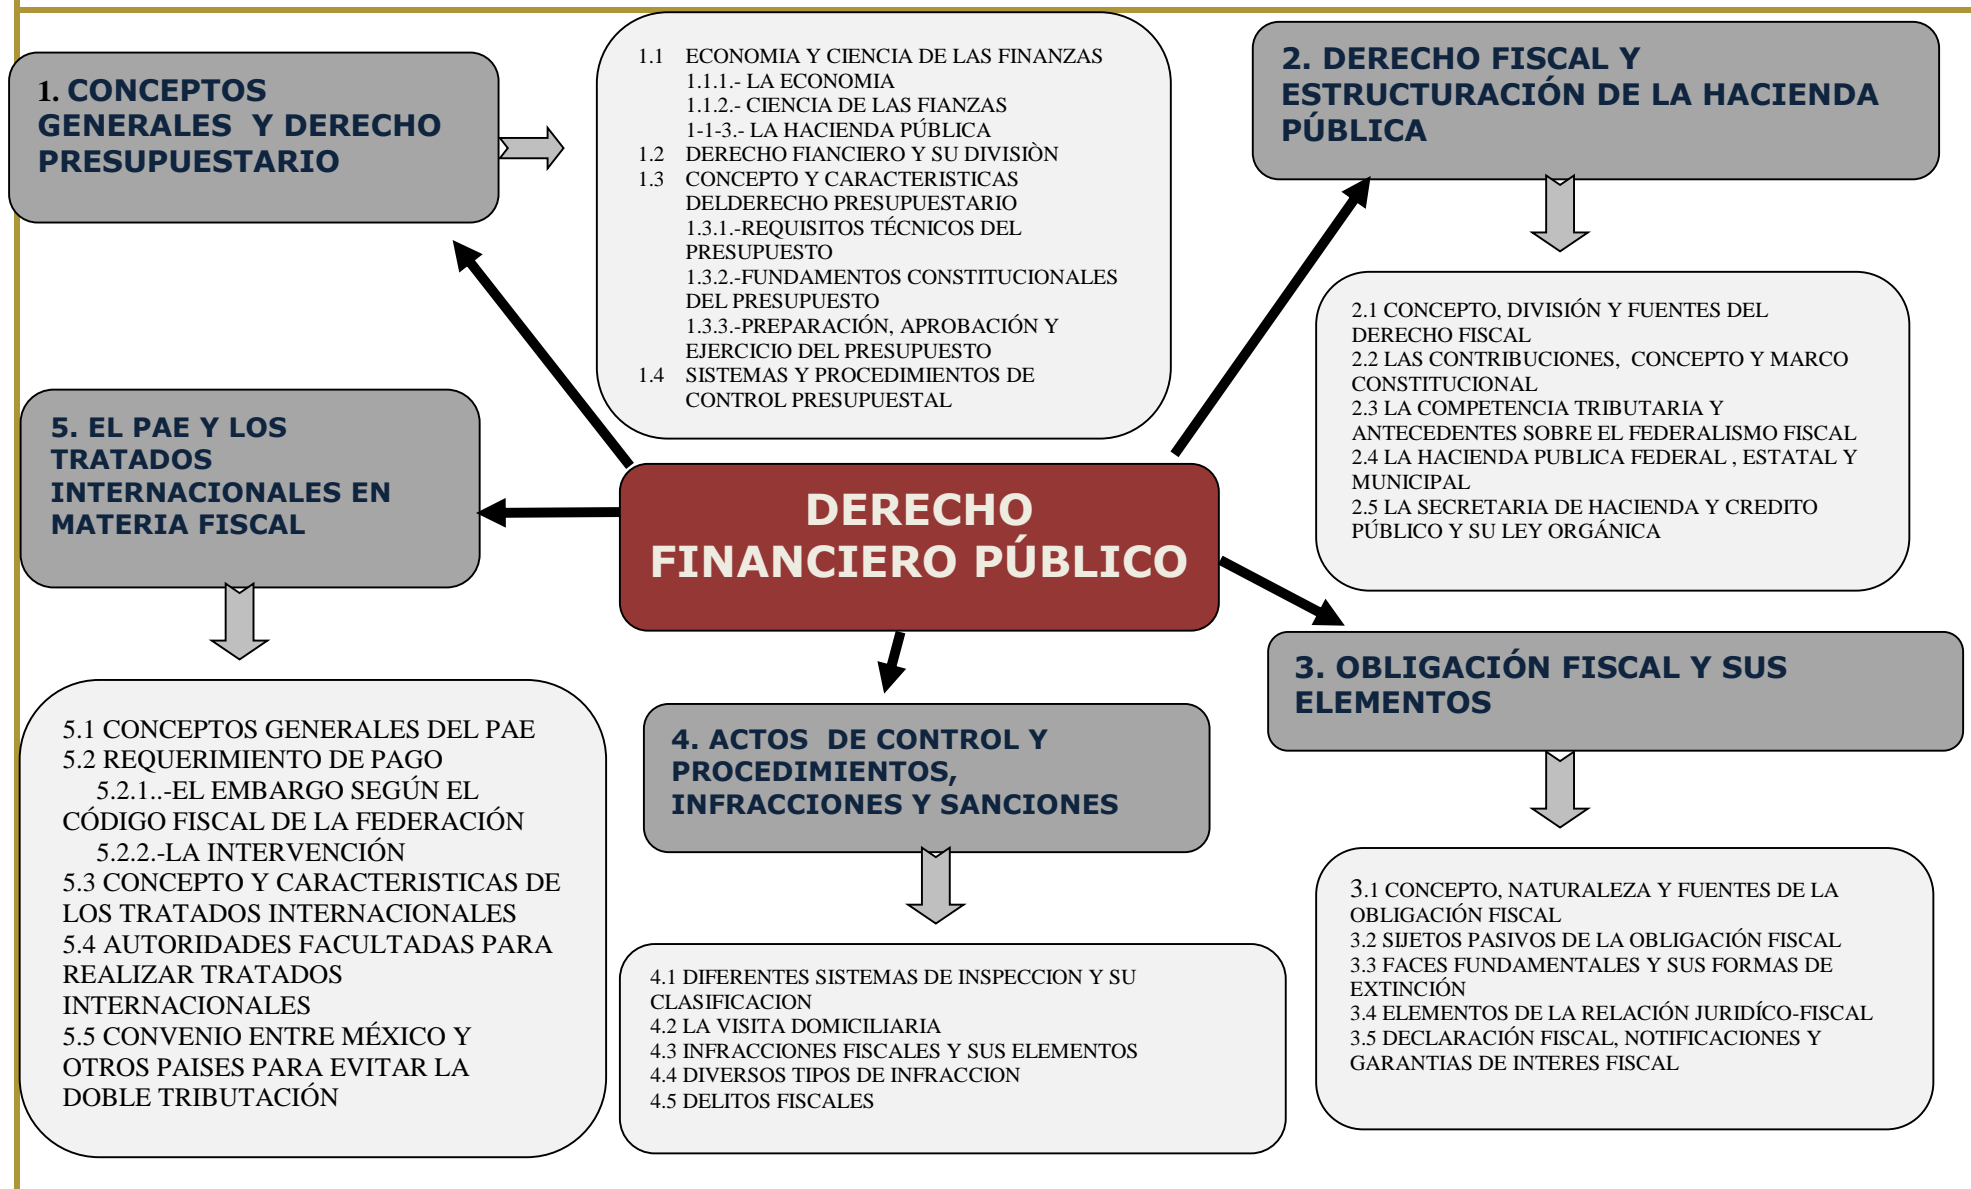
1. CONCEPTOS GENERALES Y DERECHO PRESUPUESTARIO

1.1 ECONOMIA Y CIENCIA DE LAS FINANZAS
1.1.1.- LA ECONOMIA
1.1.2.- CIENCIA DE LAS FIANZAS
1-1-3.- LA HACIENDA PÚBLICA
1.2 DERECHO FIANCIERO Y SU DIVISIÒN
1.3 CONCEPTO Y CARACTERISTICAS DELDERECHO PRESUPUESTARIO
1.3.1.-REQUISITOS TÉCNICOS DEL PRESUPUESTO
1.3.2.-FUNDAMENTOS CONSTITUCIONALES DEL PRESUPUESTO
1.3.3.-PREPARACIÓN, APROBACIÓN Y EJERCICIO DEL PRESUPUESTO
1.4 SISTEMAS Y PROCEDIMIENTOS DE CONTROL PRESUPUESTAL

2. DERECHO FISCAL Y ESTRUCTURACIÓN DE LA HACIENDA PÚBLICA

2.1 CONCEPTO, DIVISIÓN Y FUENTES DEL DERECHO FISCAL
2.2 LAS CONTRIBUCIONES, CONCEPTO Y MARCO CONSTITUCIONAL
2.3 LA COMPETENCIA TRIBUTARIA Y ANTECEDENTES SOBRE EL FEDERALISMO FISCAL
2.4 LA HACIENDA PUBLICA FEDERAL , ESTATAL Y MUNICIPAL
2.5 LA SECRETARIA DE HACIENDA Y CREDITO PÚBLICO Y SU LEY ORGÁNICA

5. EL PAE Y LOS TRATADOS INTERNACIONALES EN MATERIA FISCAL

DERECHO FINANCIERO PÚBLICO

3. OBLIGACIÓN FISCAL Y SUS ELEMENTOS

5.1 CONCEPTOS GENERALES DEL PAE
5.2 REQUERIMIENTO DE PAGO
5.2.1..-EL EMBARGO SEGÚN EL CÓDIGO FISCAL DE LA FEDERACIÓN
5.2.2.-LA INTERVENCIÓN
5.3 CONCEPTO Y CARACTERISTICAS DE LOS TRATADOS INTERNACIONALES
5.4 AUTORIDADES FACULTADAS PARA REALIZAR TRATADOS INTERNACIONALES
5.5 CONVENIO ENTRE MÉXICO Y OTROS PAISES PARA EVITAR LA DOBLE TRIBUTACIÓN

4. ACTOS DE CONTROL Y PROCEDIMIENTOS, INFRACCIONES Y SANCIONES

4.1 DIFERENTES SISTEMAS DE INSPECCION Y SU CLASIFICACION
4.2 LA VISITA DOMICILIARIA
4.3 INFRACCIONES FISCALES Y SUS ELEMENTOS
4.4 DIVERSOS TIPOS DE INFRACCION
4.5 DELITOS FISCALES

3.1 CONCEPTO, NATURALEZA Y FUENTES DE LA OBLIGACIÓN FISCAL
3.2 SIJETOS PASIVOS DE LA OBLIGACIÓN FISCAL
3.3 FACES FUNDAMENTALES Y SUS FORMAS DE EXTINCIÓN
3.4 ELEMENTOS DE LA RELACIÓN JURIDÍCO-FISCAL
3.5 DECLARACIÓN FISCAL, NOTIFICACIONES Y GARANTIAS DE INTERES FISCAL